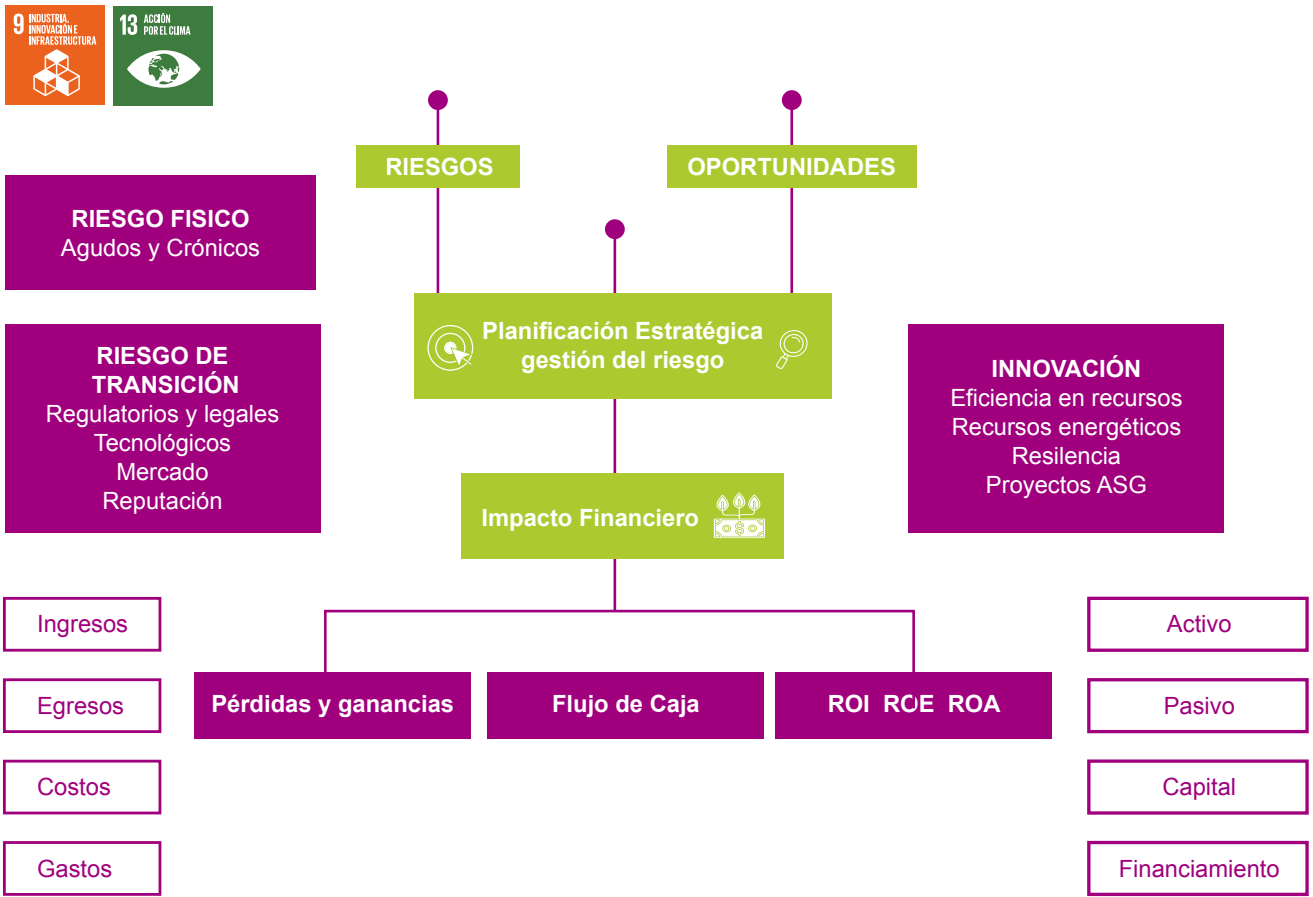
9 INDUSTRIA, INNOVACIÓN E INFRAESTRUCTURA

13 ACCIÓN POR EL CLIMA

RIESGOS

OPORTUNIDADES

RIESGO FISICO
Agudos y Crónicos

RIESGO DE TRANSICIÓN
Regulatorios y legales
Tecnológicos
Mercado
Reputación

Planificación Estratégica gestión del riesgo

INNOVACIÓN
Eficiencia en recursos
Recursos energéticos
Resilencia
Proyectos ASG

Impacto Financiero

Ingresos

Egresos

Costos

Gastos

Pérdidas y ganancias

Flujo de Caja

ROI ROE ROA

Activo

Pasivo

Capital

Financiamiento